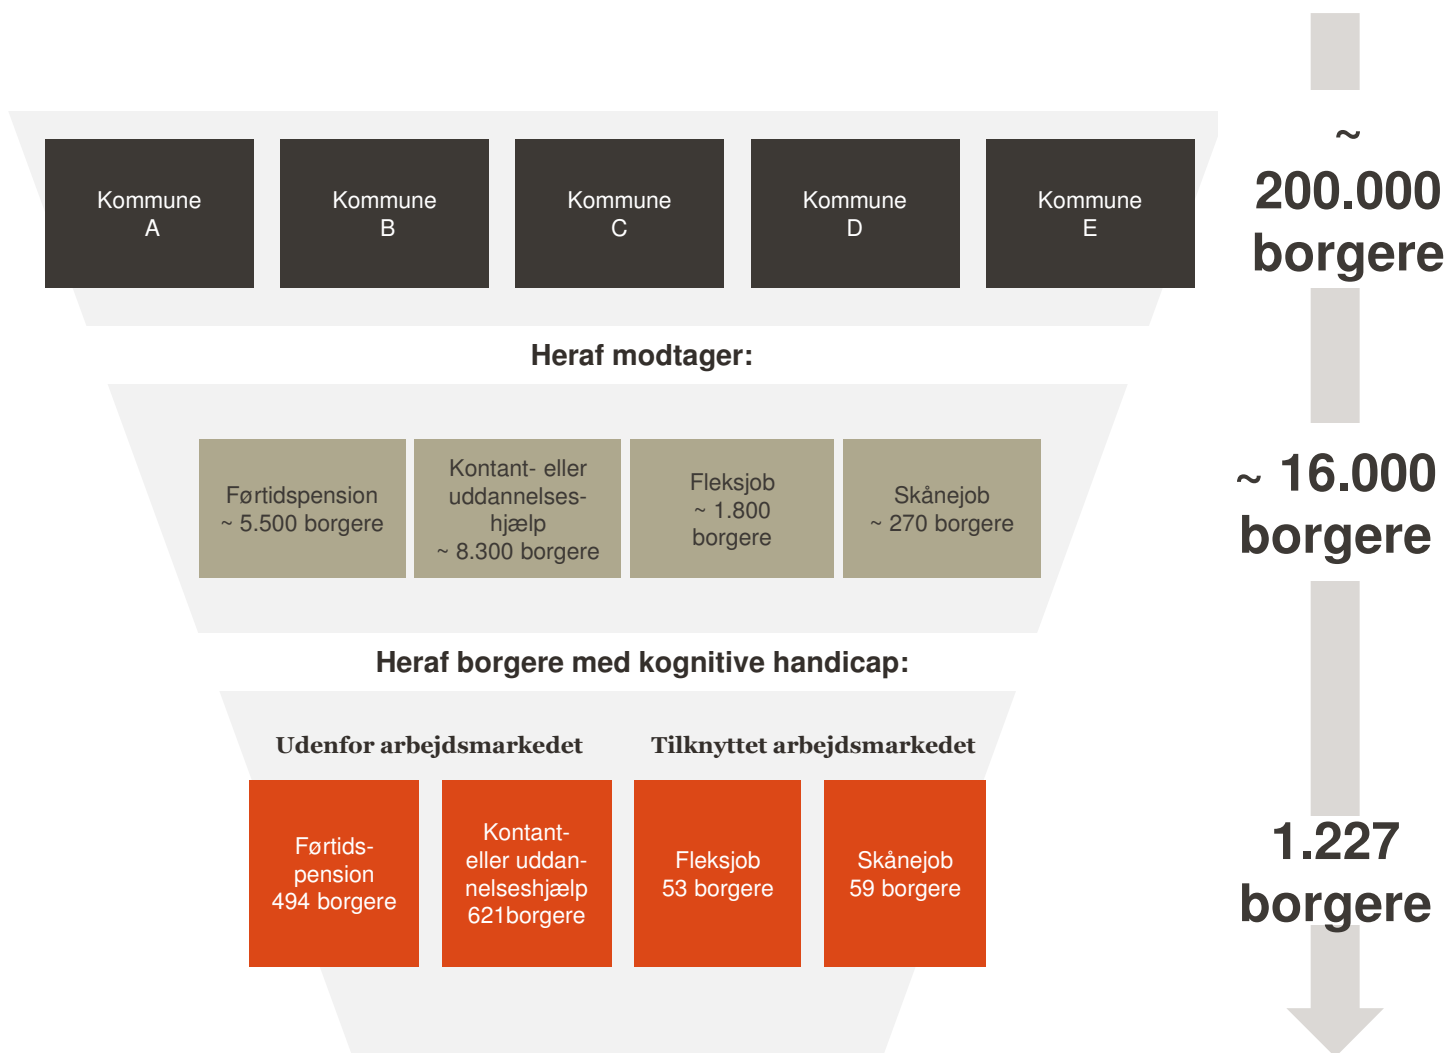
Kommune A

Kommune B

Kommune C

Kommune D

Kommune E

~ 200.000 borgere

Heraf modtager:

Førtidspension ~ 5.500 borgere

Kontant- eller uddannelseshjælp ~ 8.300 borgere

Fleksjob ~ 1.800 borgere

Skånejob ~ 270 borgere

~ 16.000 borgere

Heraf borgere med kognitive handicap:

Udenfor arbejdsmarkedet

Tilknyttet arbejdsmarkedet

Førtidspension 494 borgere

Kontant- eller uddannelseshjælp 621borgere

Fleksjob 53 borgere

Skånejob 59 borgere

1.227 borgere